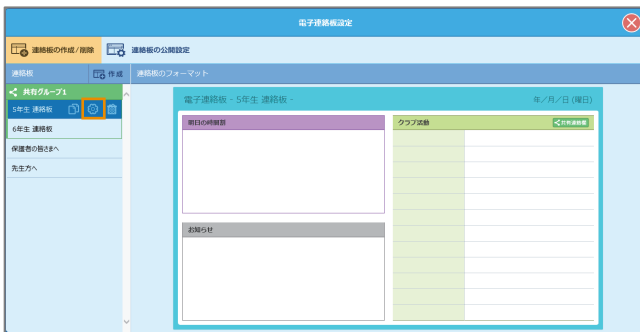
電子連絡板設定

連絡板の作成／削除
連絡板の公開設定

連絡板
作成
連絡板のフォーマット

共有グループ1
5年生 連絡板
6年生 連絡板
保護者の皆さまへ
先生方へ

電子連絡板 - 5年生 連絡板 -
年／月／日（曜日）

明日の時間割
クラブ活動
共有連絡板
お知らせ